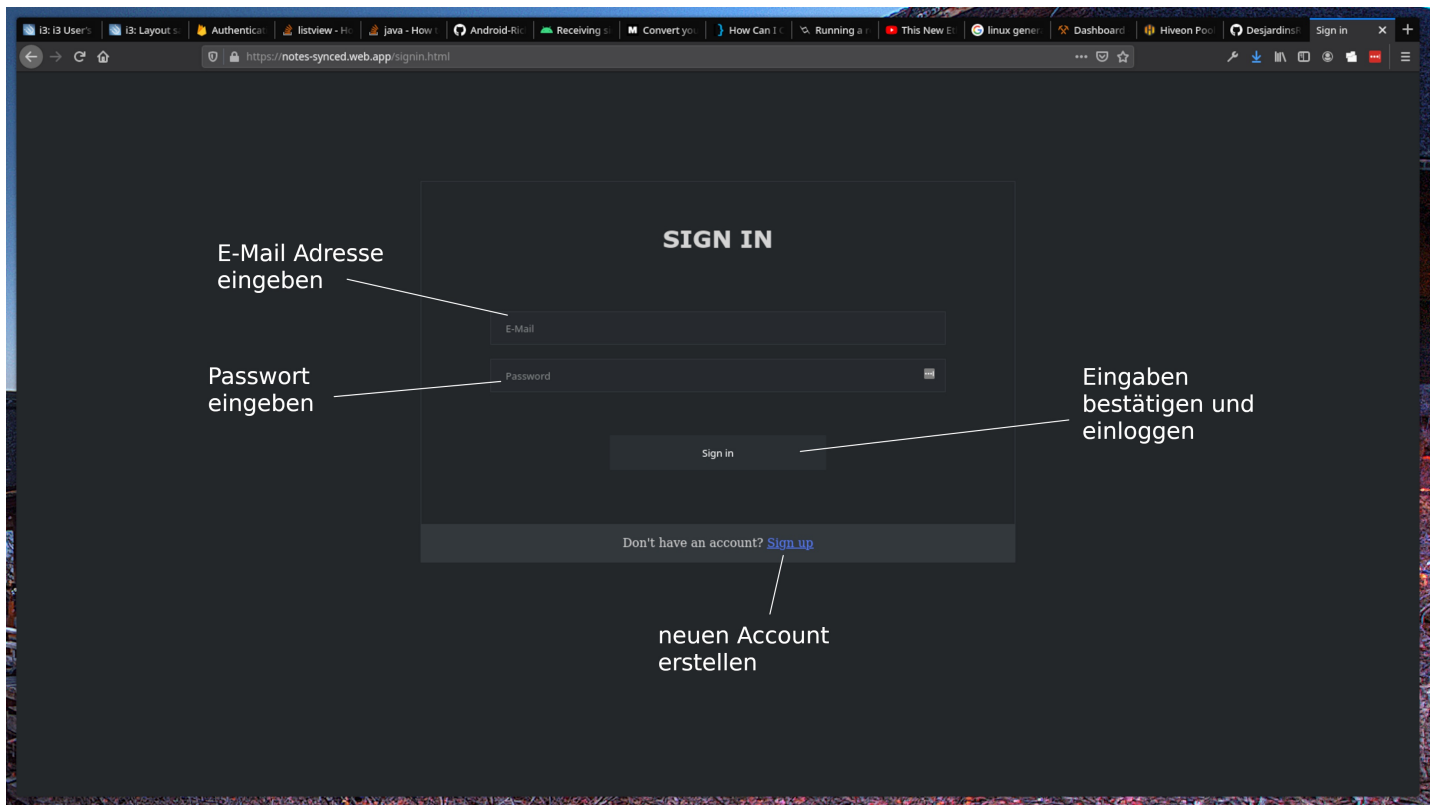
i3: i3 User's | i3: Layout s | Authenticat | listview - Ho | java - How t | Android-Ric | Receiving s | Convert you | How Can I C | Running a | This New El | linux gener | Dashboard | Hiveon Poo | DesjardinsF | Sign in

https://notes-synced.web.app/signin.html

SIGN IN

E-Mail Adresse eingeben

E-Mail

Passwort eingeben

Password

Eingaben bestätigen und einloggen

Sign in

Don't have an account? Sign up

neuen Account erstellen